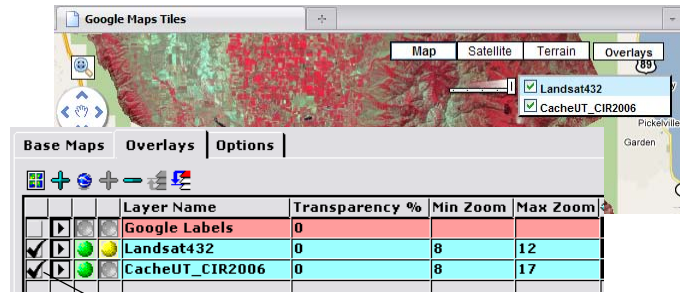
Google Maps Tiles

Map | Satellite | Terrain | Overlays

89

Landsat432

CacheUT_CIR2006

Pickelville

Garden

Base Maps | Overlays | Options

| | | | | Layer Name | Transparency % | Min Zoom | Max Zoom |
|---|---|---|---|---|---|---|---|
| | | | | Google Labels | 0 | | |
| ✔ | | | | Landsat432 | 0 | 8 | 12 |
| ✔ | | | | CacheUT_CIR2006 | 0 | 8 | 17 |